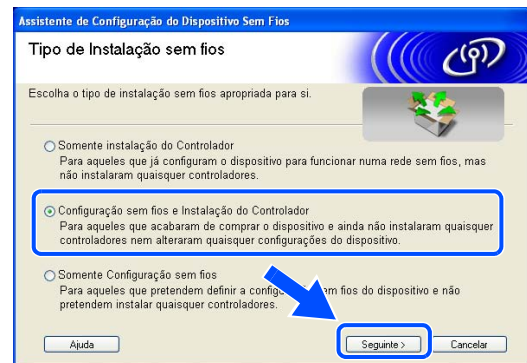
Assistente de Configuração do Dispositivo Sem Fios

Tipo de Instalação sem fios

Escolha o tipo de instalação sem fios apropriada para si.

Somente instalação do Controlador
Para aqueles que já configuram o dispositivo para funcionar numa rede sem fios, mas não instalaram quaisquer controladores.

Configuração sem fios e Instalação do Controlador
Para aqueles que acabaram de comprar o dispositivo e ainda não instalaram quaisquer controladores nem alteraram quaisquer configurações do dispositivo.

Somente Configuração sem fios
Para aqueles que pretendem definir a config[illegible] sem fios do dispositivo e não pretendem instalar quaisquer controladores.

Ajuda

Seguinte >

Cancelar